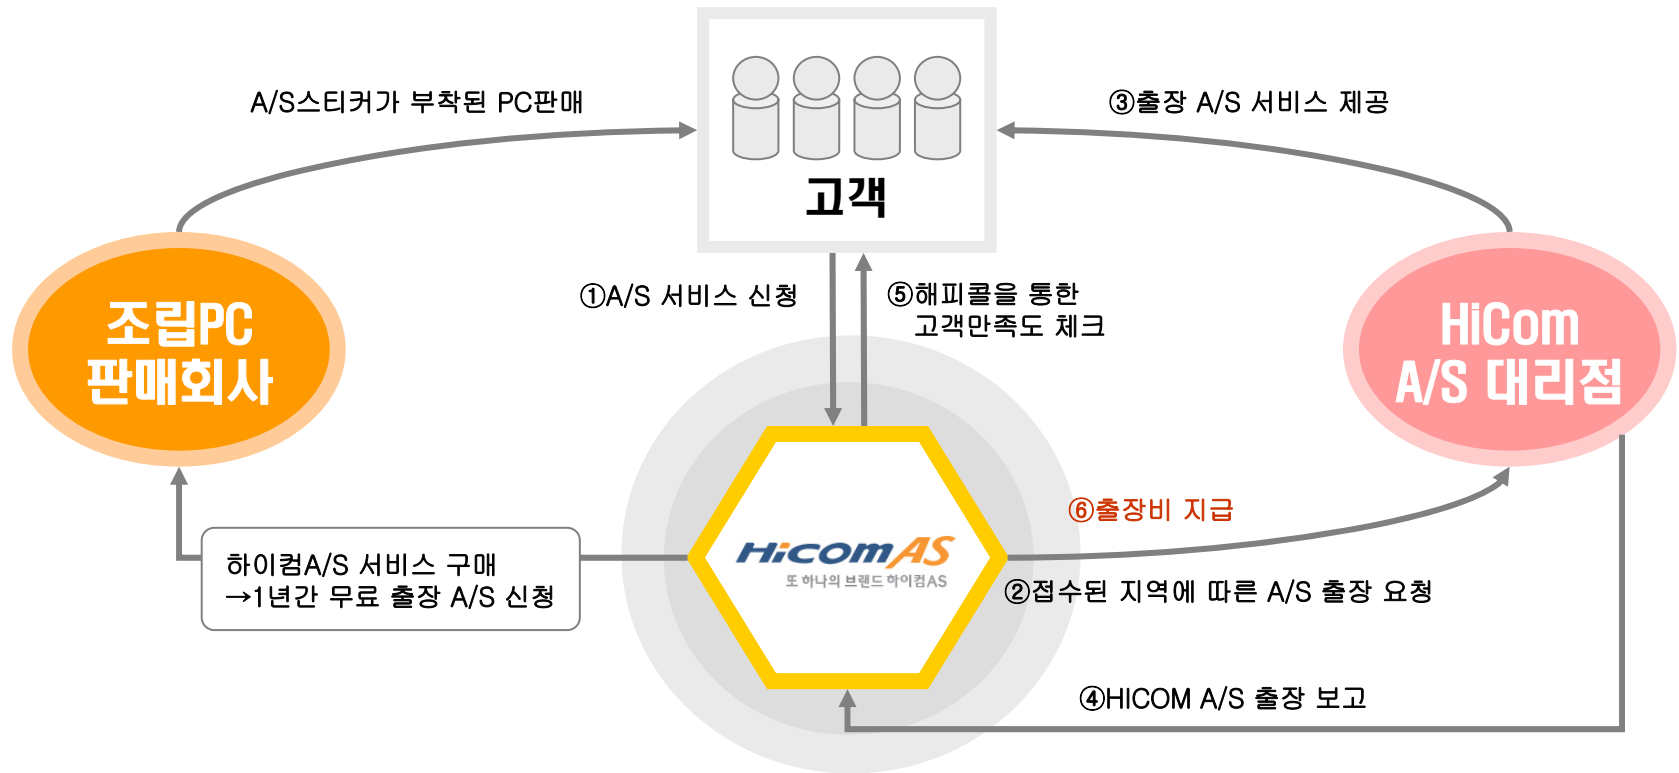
A/S스티커가 부착된 PC판매

고객

③출장 A/S 서비스 제공

조립PC 판매회사

①A/S 서비스 신청

⑤해피콜을 통한 고객만족도 체크

HiCom A/S 대리점

⑥출장비 지급

하이컴A/S 서비스 구매
→1년간 무료 출장 A/S 신청

HiComAS
또 하나의 브랜드 하이컴AS

②접수된 지역에 따른 A/S 출장 요청

④HICOM A/S 출장 보고